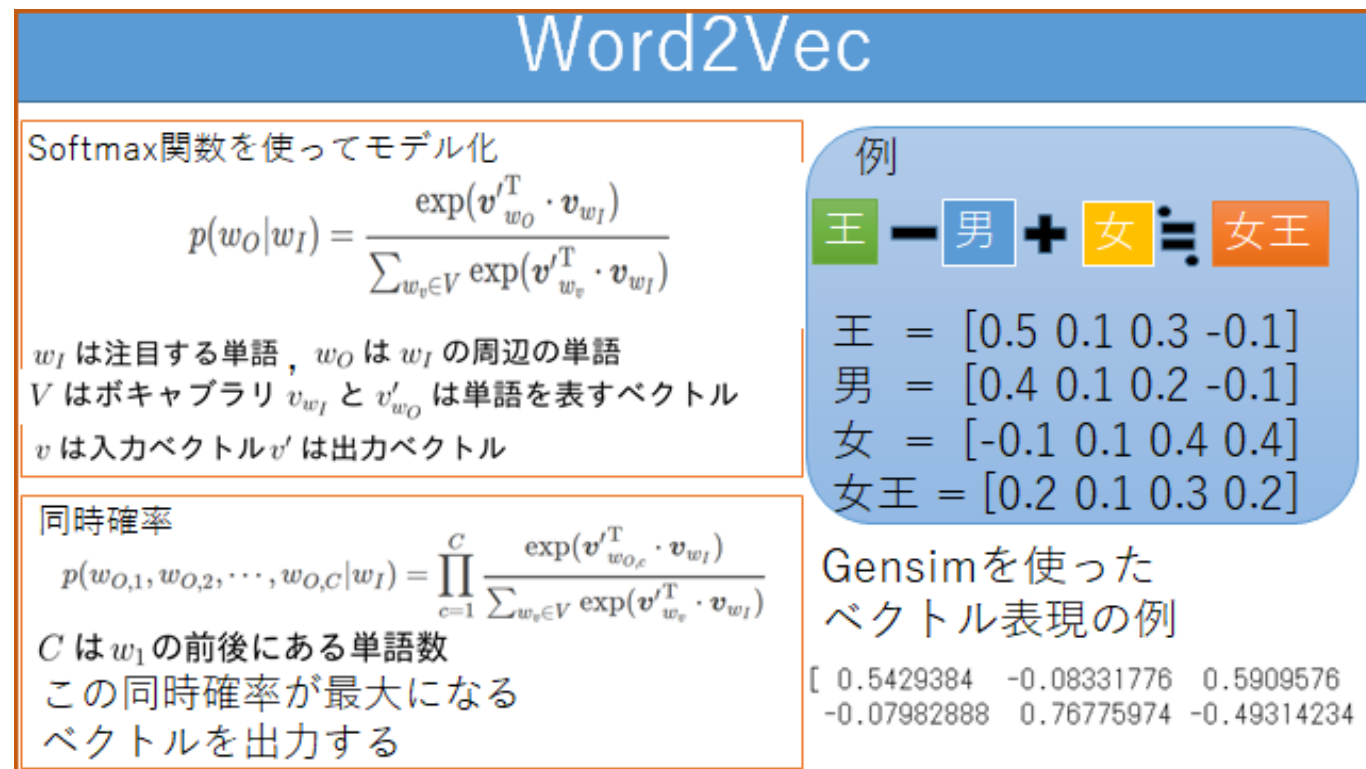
Word2Vec

Softmax関数を使ってモデル化

$p(w_O|w_I) = \frac{\exp(\boldsymbol{v'}^{\mathrm{T}}_{w_O} \cdot \boldsymbol{v}_{w_I})}{\sum_{w_v \in V} \exp(\boldsymbol{v'}^{\mathrm{T}}_{w_v} \cdot \boldsymbol{v}_{w_I})}$

$w_I$ は注目する単語，$w_O$ は $w_I$ の周辺の単語
$V$ はボキャブラリ $v_{w_I}$ と $v'_{w_O}$ は単語を表すベクトル
$v$ は入力ベクトル$v'$ は出力ベクトル

同時確率

$p(w_{O,1}, w_{O,2}, \cdots, w_{O,C}|w_I) = \prod_{c=1}^{C} \frac{\exp(\boldsymbol{v'}^{\mathrm{T}}_{w_{O,c}} \cdot \boldsymbol{v}_{w_I})}{\sum_{w_v \in V} \exp(\boldsymbol{v'}^{\mathrm{T}}_{w_v} \cdot \boldsymbol{v}_{w_I})}$

$C$ は $w_1$ の前後にある単語数
この同時確率が最大になる
ベクトルを出力する

例

王 − 男 + 女 ≒ 女王

王 = [0.5 0.1 0.3 -0.1]
男 = [0.4 0.1 0.2 -0.1]
女 = [-0.1 0.1 0.4 0.4]
女王 = [0.2 0.1 0.3 0.2]

Gensimを使った
ベクトル表現の例

[ 0.5429384 -0.08331776 0.5909576
-0.07982888 0.76775974 -0.49314234